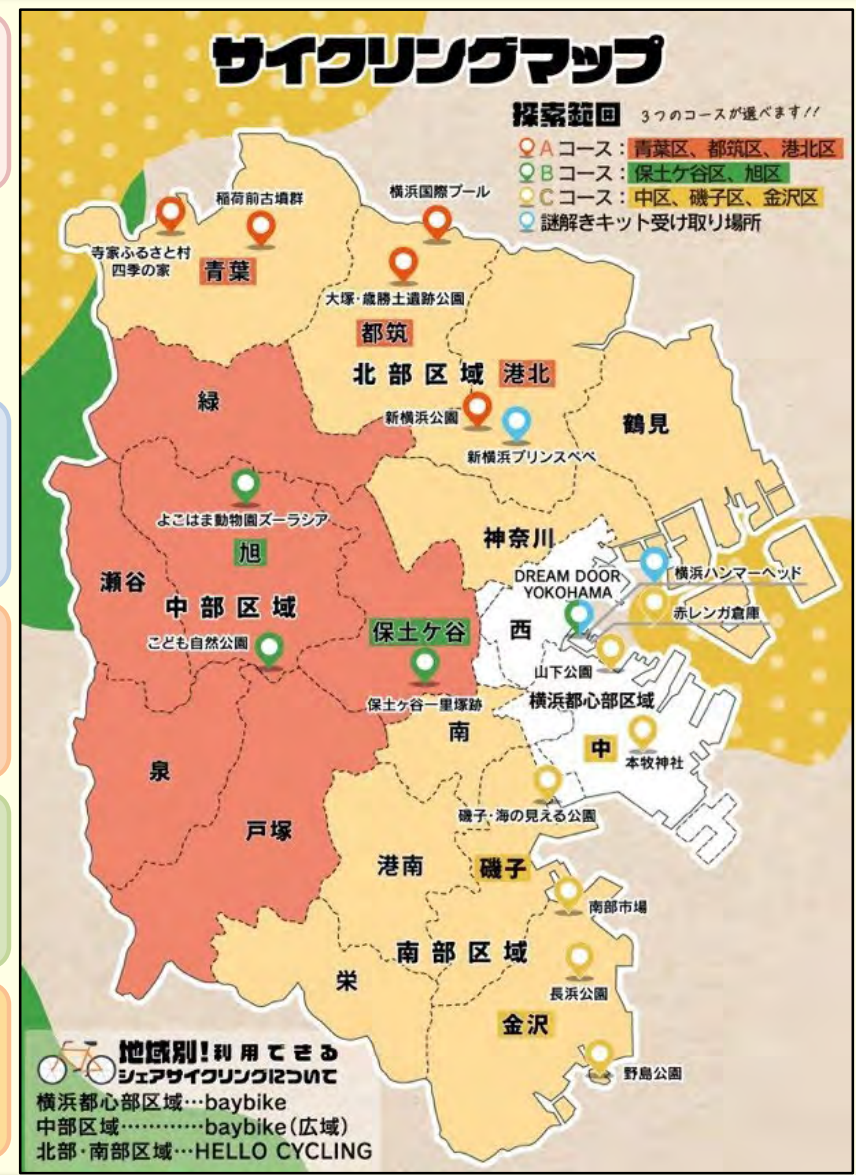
サイクリングマップ

探索範囲　3つのコースが選べます!!
A コース：青葉区、都筑区、港北区
B コース：保土ケ谷区、旭区
C コース：中区、磯子区、金沢区
謎解きキット受け取り場所

稲荷前古墳群
横浜国際プール
寺家ふるさと村 四季の家
青葉
大塚・歳勝土遺跡公園
都筑
北部区域
港北
緑
新横浜公園
新横浜プリンスペペ
鶴見
よこはま動物園ズーラシア
旭
神奈川
DREAM DOOR YOKOHAMA
横浜ハンマーヘッド
瀬谷
中部区域
赤レンガ倉庫
保土ケ谷
西
こども自然公園
山下公園
保土ケ谷一里塚跡
横浜都心部区域
南
中
本牧神社
泉
磯子・海の見える公園
戸塚
港南
磯子
南部市場
南部区域
栄
長浜公園
金沢
野島公園

地域別！利用できるシェアサイクリングについて
横浜都心部区域…baybike
中部区域…………baybike（広域）
北部・南部区域…HELLO CYCLING